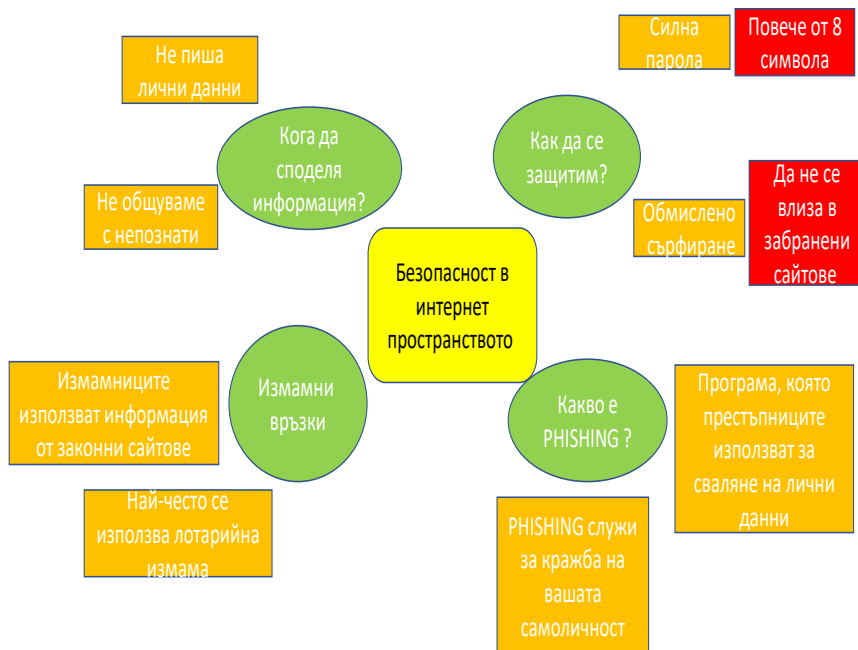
Безопасност в интернет пространството

Кога да споделя информация?

Не пиша лични данни

Не общуваме с непознати

Как да се защитим?

Силна парола

Повече от 8 символа

Обмислено сърфиране

Да не се влиза в забранени сайтове

Измамни връзки

Измамниците използват информация от законни сайтове

Най-често се използва лотарийна измама

Какво е PHISHING ?

Програма, която престъпниците използват за сваляне на лични данни

PHISHING служи за кражба на вашата самоличност